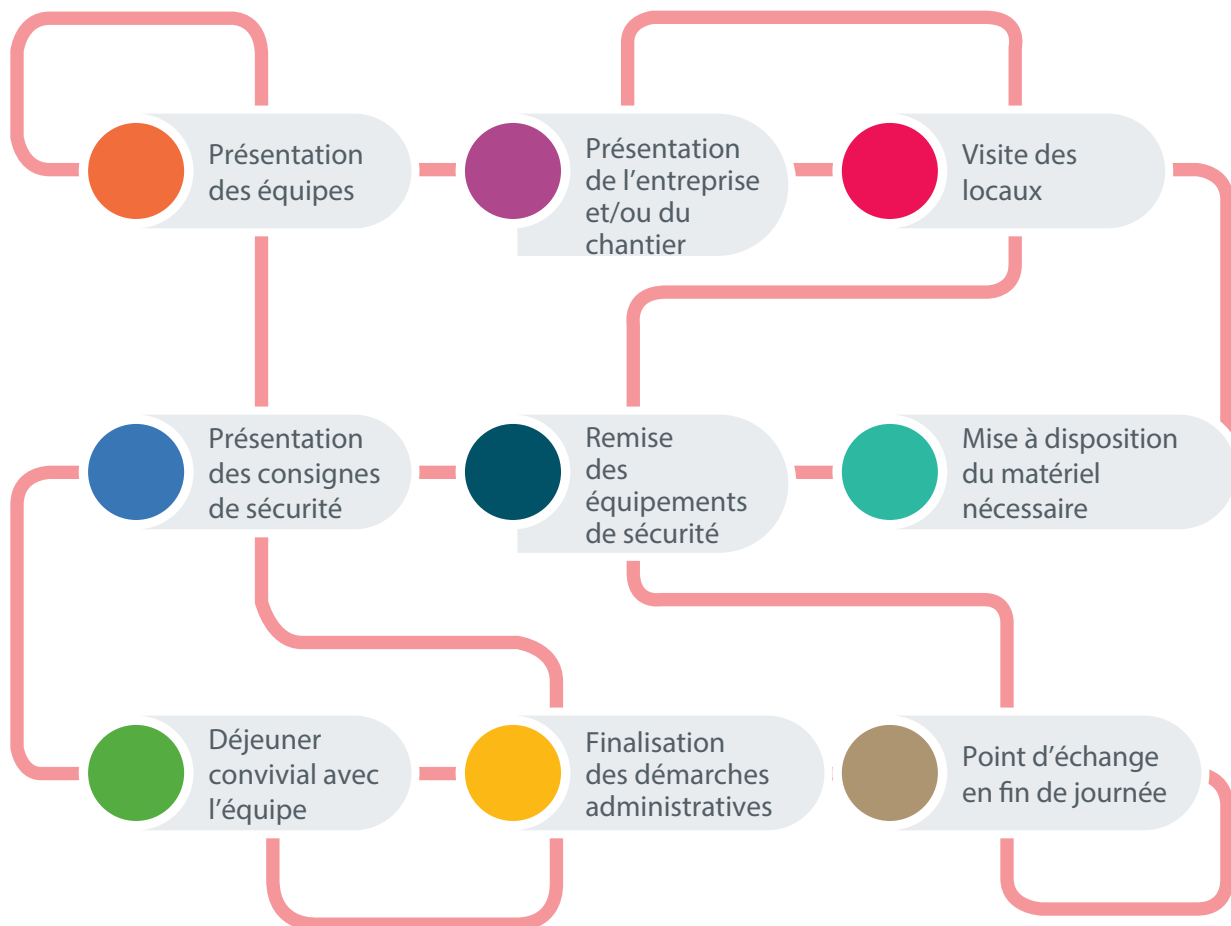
Présentation des équipes

Présentation de l’entreprise et/ou du chantier

Visite des locaux

Présentation des consignes de sécurité

Remise des équipements de sécurité

Mise à disposition du matériel nécessaire

Déjeuner convivial avec l’équipe

Finalisation des démarches administratives

Point d’échange en fin de journée